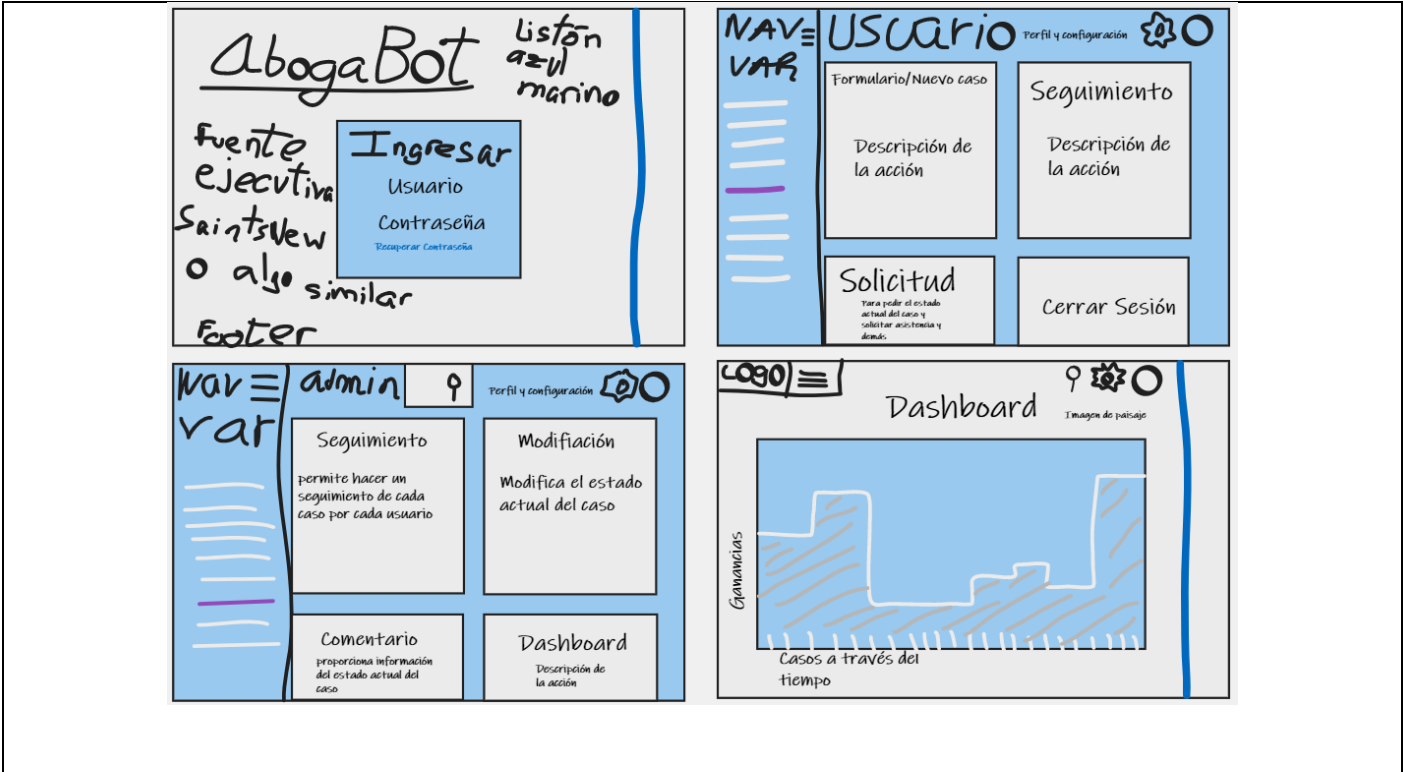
AbogaBot

listón azul marino

fuente ejecutiva SaintsView o algo similar

Ingresar
Usuario
Contraseña
Recuperar Contraseña

Footer

NAV VAR

Usuario

Perfil y configuración

Formulario/Nuevo caso
Descripción de la acción

Seguimiento
Descripción de la acción

Solicitud
Para pedir el estado actual del caso y solicitar asistencia y demás

Cerrar Sesión

Nav var

admin

Perfil y configuración

Seguimiento
permite hacer un seguimiento de cada caso por cada usuario

Modifiación
Modifica el estado actual del caso

Comentario
proporciona información del estado actual del caso

Dashboard
Descripción de la acción

Logo

Dashboard

Imagen de paisaje

Ganancias

Casos a través del tiempo